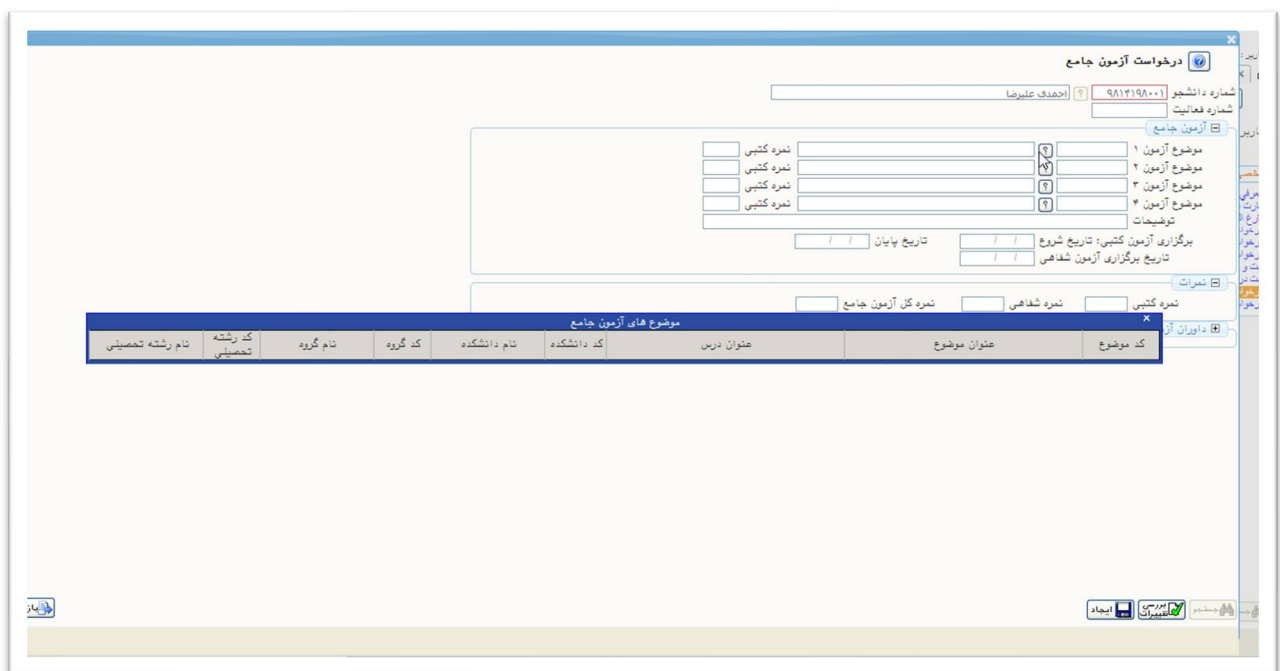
درخواست آزمون جامع

شماره دانشجو ۹۸۱۴۱۹۸۰۰۱ ? احمدی علیرضا
شماره فعالیت

آزمون جامع
موضوع آزمون ۱ ? نمره کتبی
موضوع آزمون ۲ ? نمره کتبی
موضوع آزمون ۳ ? نمره کتبی
موضوع آزمون ۴ ? نمره کتبی
توضیحات
برگزاری آزمون کتبی: تاریخ شروع / / تاریخ پایان / /
تاریخ برگزاری آزمون شفاهی / /

نمرات
نمره کتبی نمره شفاهی نمره کل آزمون جامع

داوران آز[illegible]

موضوع های آزمون جامع

| کد موضوع | عنوان موضوع | عنوان درس | کد دانشکده | نام دانشکده | کد گروه | نام گروه | کد رشته تحصیلی | نام رشته تحصیلی |
|---|---|---|---|---|---|---|---|---|

ایجاد بررسی تغییرات جستجو
بازگشت